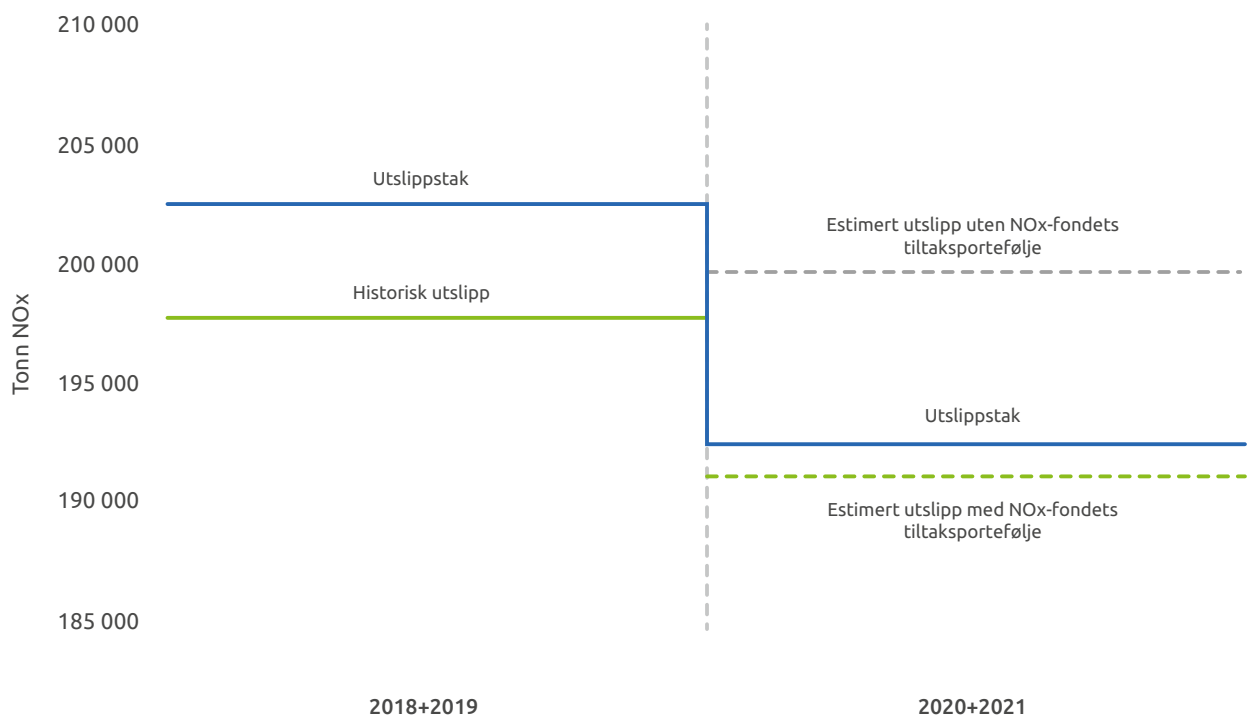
210 000
205 000
200 000
195 000
190 000
185 000

Tonn NOx

Utslippstak
Historisk utslipp
Estimert utslipp uten NOx-fondets tiltaksportefølje
Utslippstak
Estimert utslipp med NOx-fondets tiltaksportefølje

2018+2019
2020+2021